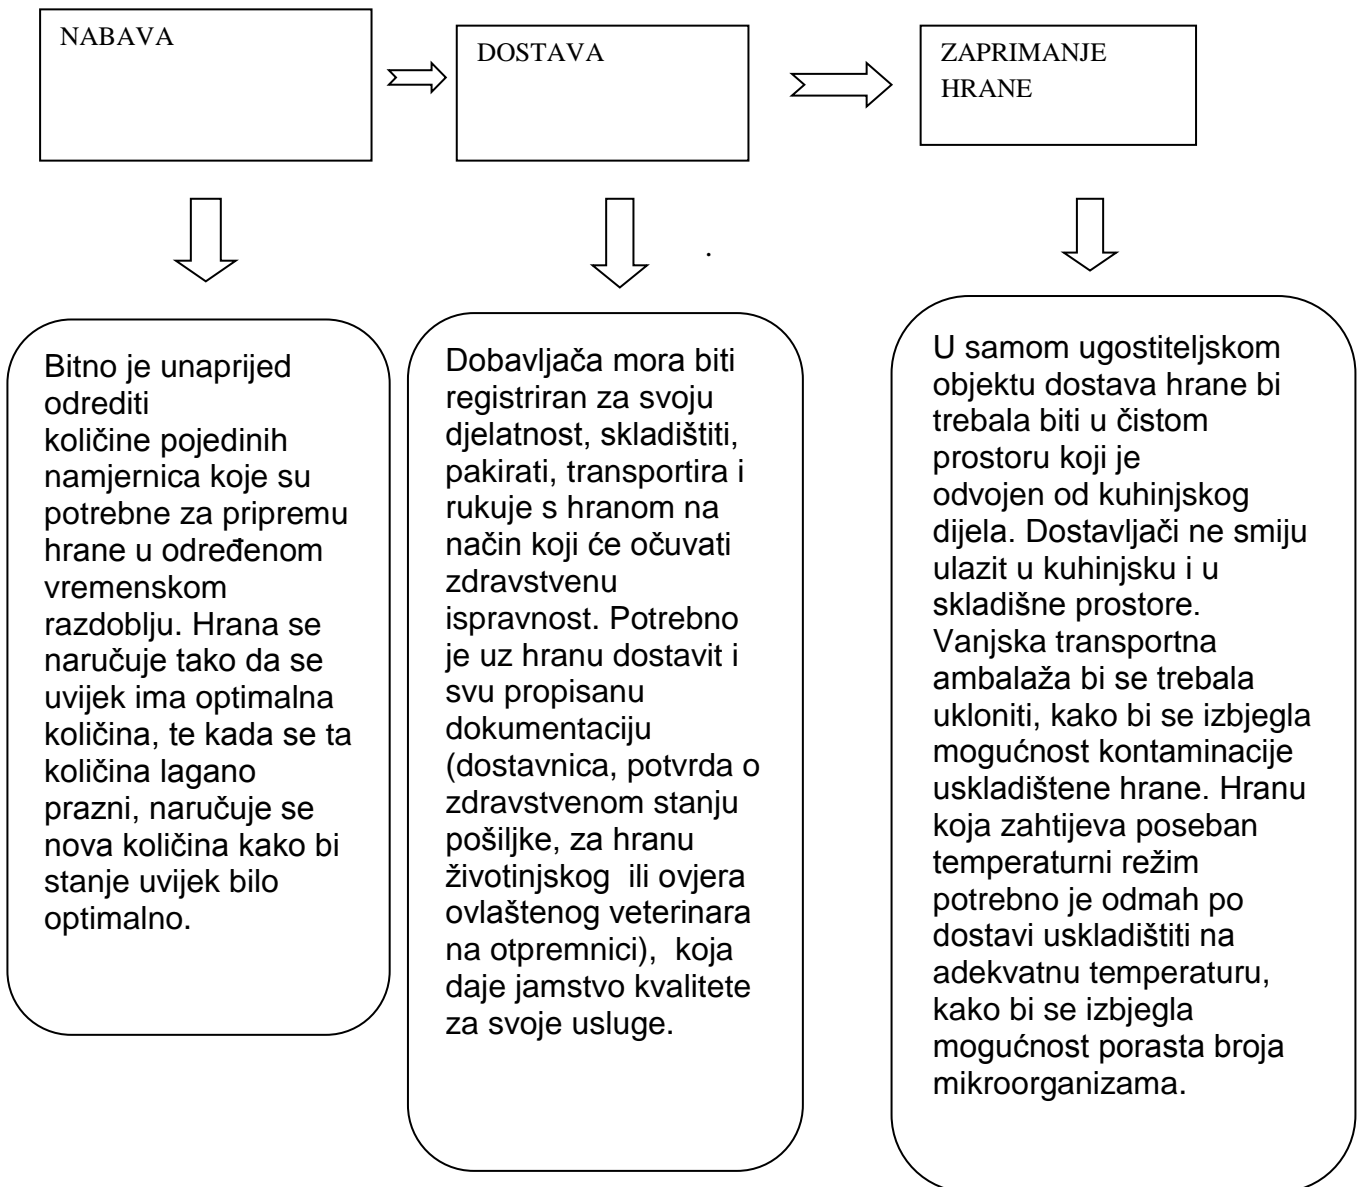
NABAVA

DOSTAVA

ZAPRIMANJE HRANE

Bitno je unaprijed odrediti količine pojedinih namjernica koje su potrebne za pripremu hrane u određenom vremenskom razdoblju. Hrana se naručuje tako da se uvijek ima optimalna količina, te kada se ta količina lagano prazni, naručuje se nova količina kako bi stanje uvijek bilo optimalno.

Dobavljača mora biti registriran za svoju djelatnost, skladištiti, pakirati, transportira i rukuje s hranom na način koji će očuvati zdravstvenu ispravnost. Potrebno je uz hranu dostavit i svu propisanu dokumentaciju (dostavnica, potvrda o zdravstvenom stanju pošiljke, za hranu životinjskog ili ovjera ovlaštenog veterinara na otpremnici), koja daje jamstvo kvalitete za svoje usluge.

U samom ugostiteljskom objektu dostava hrane bi trebala biti u čistom prostoru koji je odvojen od kuhinjskog dijela. Dostavljači ne smiju ulazit u kuhinjsku i u skladišne prostore. Vanjska transportna ambalaža bi se trebala ukloniti, kako bi se izbjegla mogućnost kontaminacije uskladištene hrane. Hranu koja zahtijeva poseban temperaturni režim potrebno je odmah po dostavi uskladištiti na adekvatnu temperaturu, kako bi se izbjegla mogućnost porasta broja mikroorganizama.